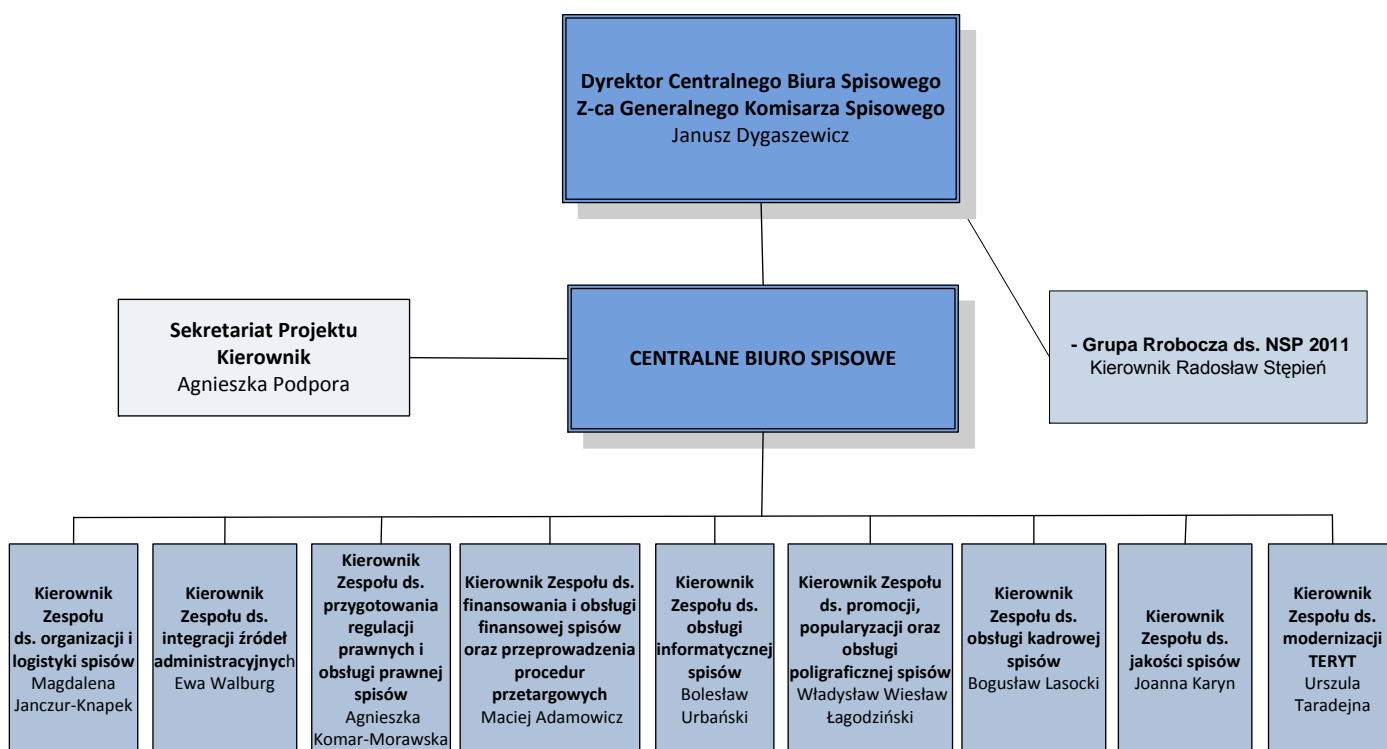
Dyrektor Centralnego Biura Spisowego
Z-ca Generalnego Komisarza Spisowego
Janusz Dygaszewicz

Sekretariat Projektu
Kierownik
Agnieszka Podpora

CENTRALNE BIURO SPISOWE

- Grupa Rrobocza ds. NSP 2011
Kierownik Radosław Stępień

Kierownik Zespołu ds. organizacji i logistyki spisów
Magdalena Janczur-Knapek

Kierownik Zespołu ds. integracji źródeł administracyjnych
Ewa Walburg

Kierownik Zespołu ds. przygotowania regulacji prawnych i obsługi prawnej spisów
Agnieszka Komar-Morawska

Kierownik Zespołu ds. finansowania i obsługi finansowej spisów oraz przeprowadzenia procedur przetargowych
Maciej Adamowicz

Kierownik Zespołu ds. obsługi informatycznej spisów
Bolesław Urbański

Kierownik Zespołu ds. promocji, popularyzacji oraz obsługi poligraficznej spisów
Władysław Wiesław Łagodziński

Kierownik Zespołu ds. obsługi kadrowej spisów
Bogusław Lasocki

Kierownik Zespołu ds. jakości spisów
Joanna Karyn

Kierownik Zespołu ds. modernizacji TERYT
Urszula Taradejna